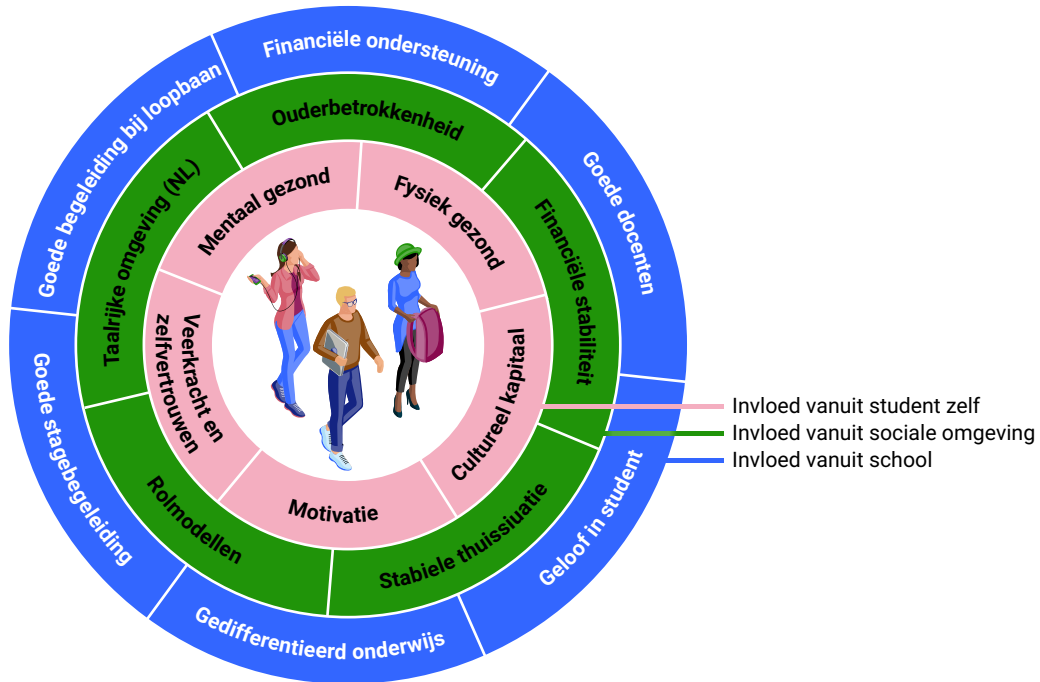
Financiële ondersteuning
Goede docenten
Geloof in student
Gedifferentieerd onderwijs
Goede stagebegeleiding
Goede begeleiding bij loopbaan

Ouderbetrokkenheid
Financiële stabiliteit
Stabiele thuissiuatie
Rolmodellen
Taalrijke omgeving (NL)

Mentaal gezond
Fysiek gezond
Cultureel kapitaal
Motivatie
Veerkracht en zelfvertrouwen

Invloed vanuit student zelf
Invloed vanuit sociale omgeving
Invloed vanuit school